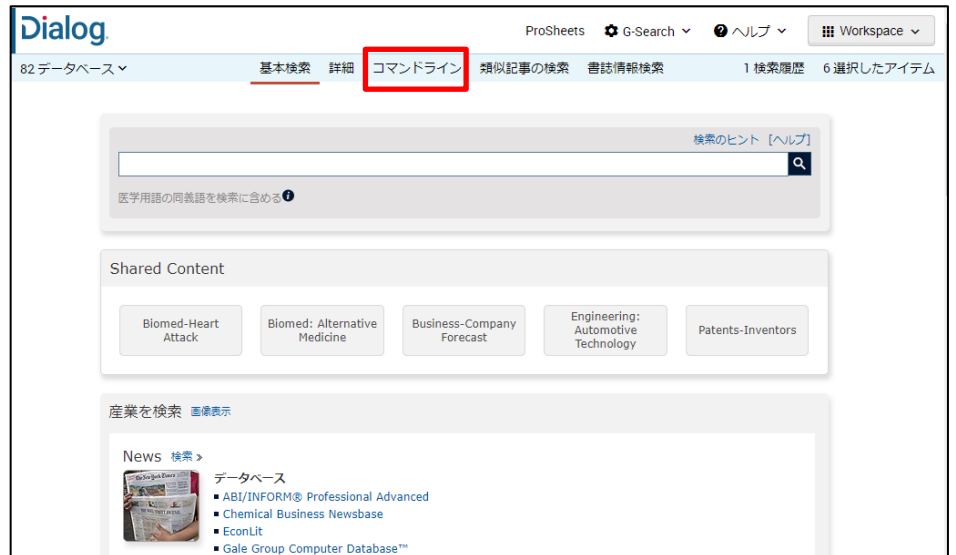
Dialog

ProSheets G-Search ヘルプ Workspace

82 データベース 基本検索 詳細 コマンドライン 類似記事の検索 書誌情報検索 1 検索履歴 6 選択したアイテム

検索のヒント [ヘルプ]

医学用語の同義語を検索に含める

Shared Content

Biomed-Heart Attack

Biomed: Alternative Medicine

Business-Company Forecast

Engineering: Automotive Technology

Patents-Inventors

産業を検索 画像表示

News 検索 »

データベース

ABI/INFORM® Professional Advanced

Chemical Business Newsbase

EconLit

Gale Group Computer Database™